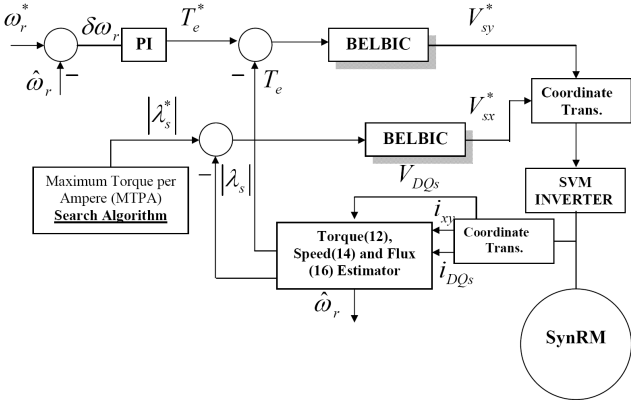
$\omega_r^*$

$\delta\omega_r$

PI

$T_e^*$

BELBIC

$V_{sy}^*$

$\hat{\omega}_r$

$-$

$-$

$T_e$

Coordinate Trans.

$|\lambda_s^*|$

$V_{sx}^*$

BELBIC

Maximum Torque per Ampere (MTPA) Search Algorithm

$-$

$|\lambda_s|$

$V_{DQs}$

SVM INVERTER

$i_{xy}$

Torque(12), Speed(14) and Flux (16) Estimator

Coordinate Trans.

$i_{DQs}$

$\hat{\omega}_r$

SynRM